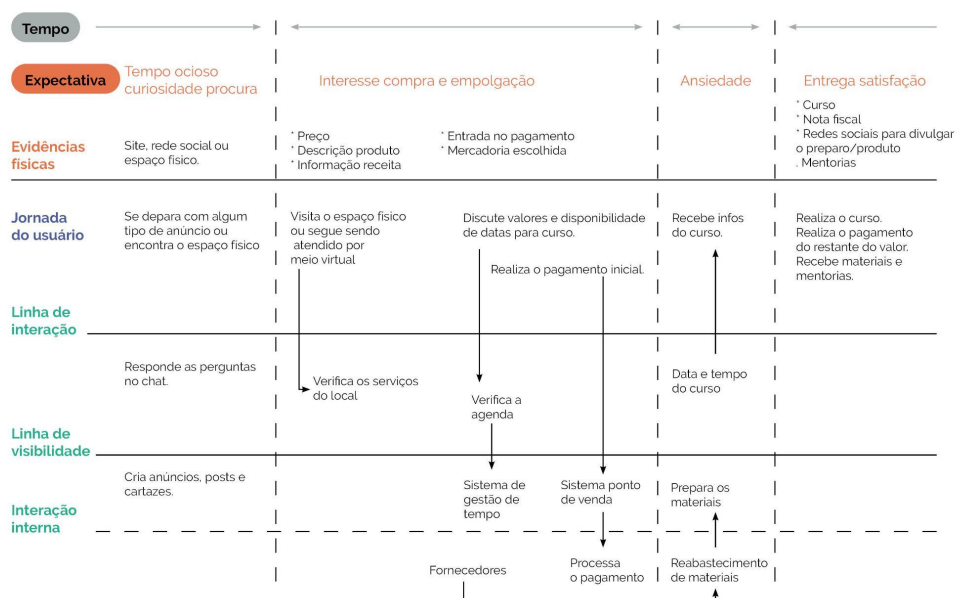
Tempo

Expectativa

Tempo ocioso curiosidade procura

Interesse compra e empolgação

Ansiedade

Entrega satisfação

Evidências físicas

Site, rede social ou espaço físico.

* Preço
* Descrição produto
* Informação receita

* Entrada no pagamento
* Mercadoria escolhida

* Curso
* Nota fiscal
* Redes sociais para divulgar o preparo/produto
. Mentorias

Jornada do usuário

Se depara com algum tipo de anúncio ou encontra o espaço físico

Visita o espaço físico ou segue sendo atendido por meio virtual

Discute valores e disponibilidade de datas para curso.

Realiza o pagamento inicial.

Recebe infos do curso.

Realiza o curso.
Realiza o pagamento do restante do valor.
Recebe materiais e mentorias.

Linha de interação

Responde as perguntas no chat.

Verifica os serviços do local

Verifica a agenda

Data e tempo do curso

Linha de visibilidade

Cria anúncios, posts e cartazes.

Sistema de gestão de tempo

Sistema ponto de venda

Prepara os materiais

Interação interna

Fornecedores

Processa o pagamento

Reabastecimento de materiais